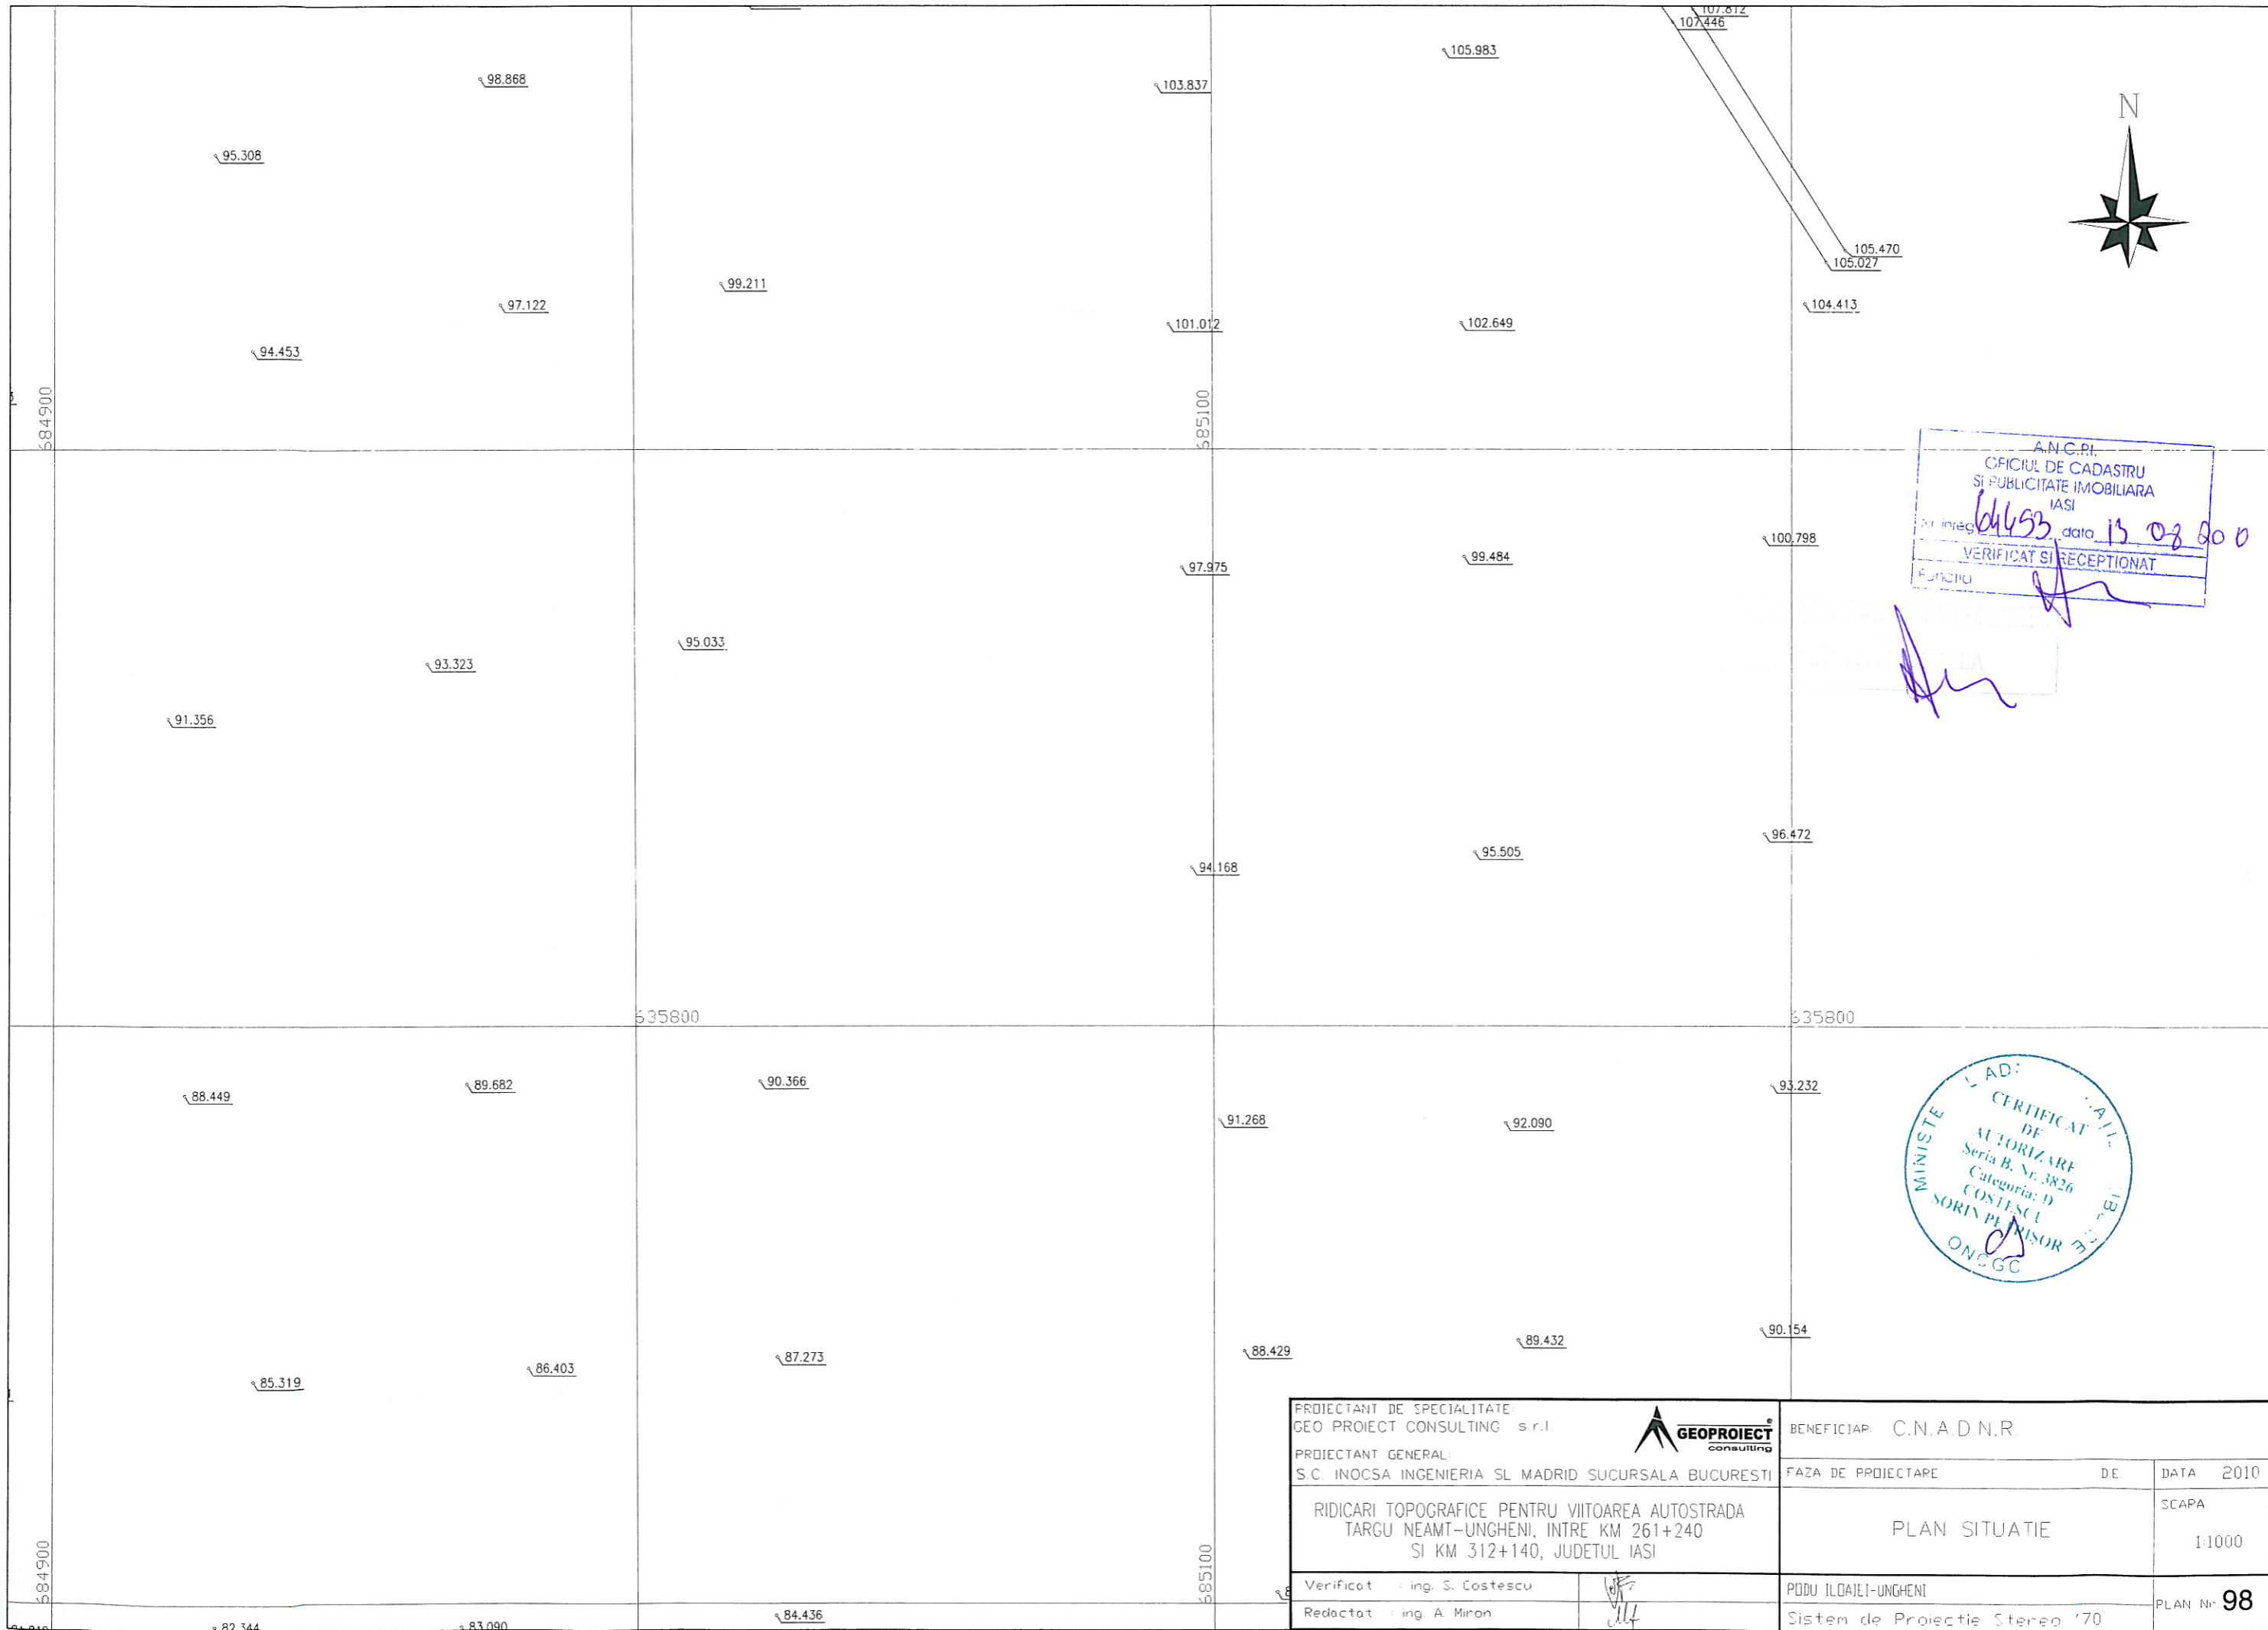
107.812
107.446
105.983
98.868
103.837
N
95.308
105.470
105.027
99.211
97.122
104.413
101.012
102.649
94.453
684900
685100
A.N.C.P.I.
OFICIUL DE CADASTRU
SI PUBLICITATE IMOBILIARA
IASI
Nr. inreg 64453 data 13 08 2010
VERIFICAT SI RECEPTIONAT
Functia
100.798
99.484
97.975
95.033
93.323
91.356
96.472
95.505
94.168
635800
635800
88.449
89.682
90.366
93.232
91.268
92.090
CERTIFICAT DE AUTORIZARE
Seria B. Nr. 3826
Categoria: D
COSTESCU SORIN PETRISOR
ONCGC
90.154
89.432
88.429
87.273
86.403
85.319
684900
685100
82.344
83.090
84.436
PROIECTANT DE SPECIALITATE:
GEO PROIECT CONSULTING s.r.l.
GEOPROIECT consulting
BENEFICIAR: C.N.A.D.N.R.
PROIECTANT GENERAL:
S.C. INOCSA INGENIERIA SL MADRID SUCURSALA BUCURESTI
FAZA DE PROIECTARE
D.E.
DATA 2010
SCARA
RIDICARI TOPOGRAFICE PENTRU VIITOAREA AUTOSTRADA TARGU NEAMT-UNGHENI, INTRE KM 261+240 SI KM 312+140, JUDETUL IASI
PLAN SITUATIE
1:1000
Verificat : ing. S. Costescu
Redactat : ing. A. Miron
PODU ILOAIEI-UNGHENI
Sistem de Proiectie Stereo '70
PLAN Nr 98